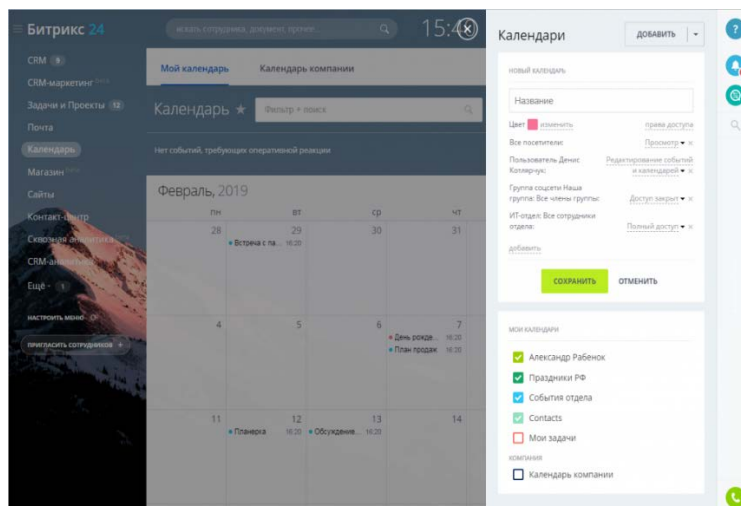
Битрикс 24
искать сотрудника, документ, прочее...
15:4
CRM 9
CRM-маркетинг
Задачи и Проекты 12
Почта
Календарь
Магазин
Сайты
Контакт-центр
Сквозная аналитика
CRM-аналитика
Ещё 1
НАСТРОИТЬ МЕНЮ
ПРИГЛАСИТЬ СОТРУДНИКОВ +

Мой календарь
Календарь компании
Календарь ★
Фильтр + поиск
Нет событий, требующих оперативной реакции
Февраль, 2019

| пн | вт | ср | чт |
|---|---|---|---|
| 28 | 29 • Встреча с па... 16:20 | 30 | 31 |
| 4 | 5 | 6 | 7 • День рожде... 16:20 • План продаж 16:20 |
| 11 • Планерка 16:20 | 12 • Обсуждение... 16:20 | 13 | 14 |

Календари
ДОБАВИТЬ
НОВЫЙ КАЛЕНДАРЬ
Название
Цвет изменить
права доступа
Все посетители:
Просмотр
Пользователь Денис Котлярчук:
Редактирование событий и календарей
Группа соцсети Наша группа: Все члены группы:
Доступ закрыт
ИТ-отдел: Все сотрудники отдела:
Полный доступ
добавить
СОХРАНИТЬ
ОТМЕНИТЬ
МОИ КАЛЕНДАРИ
Александр Рабенок
Праздники РФ
События отдела
Contacts
Мои задачи
КОМПАНИЯ
Календарь компании